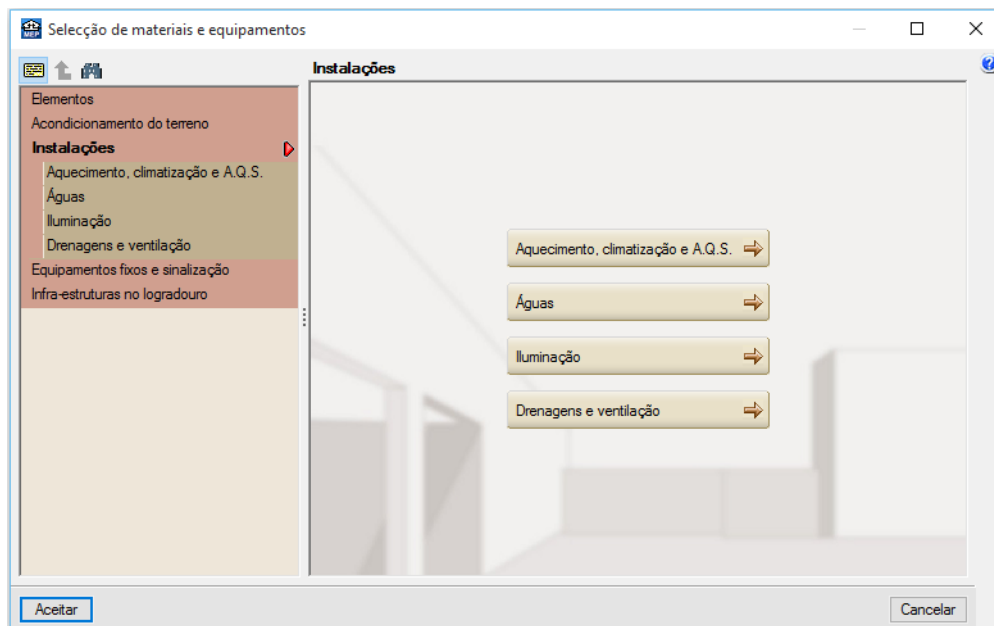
MEP Selecção de materiais e equipamentos

Instalações

Elementos
Acondicionamento do terreno
Instalações
Aquecimento, climatização e A.Q.S.
Águas
Iluminação
Drenagens e ventilação
Equipamentos fixos e sinalização
Infra-estruturas no logradouro

Aquecimento, climatização e A.Q.S.
Águas
Iluminação
Drenagens e ventilação

Aceitar
Cancelar